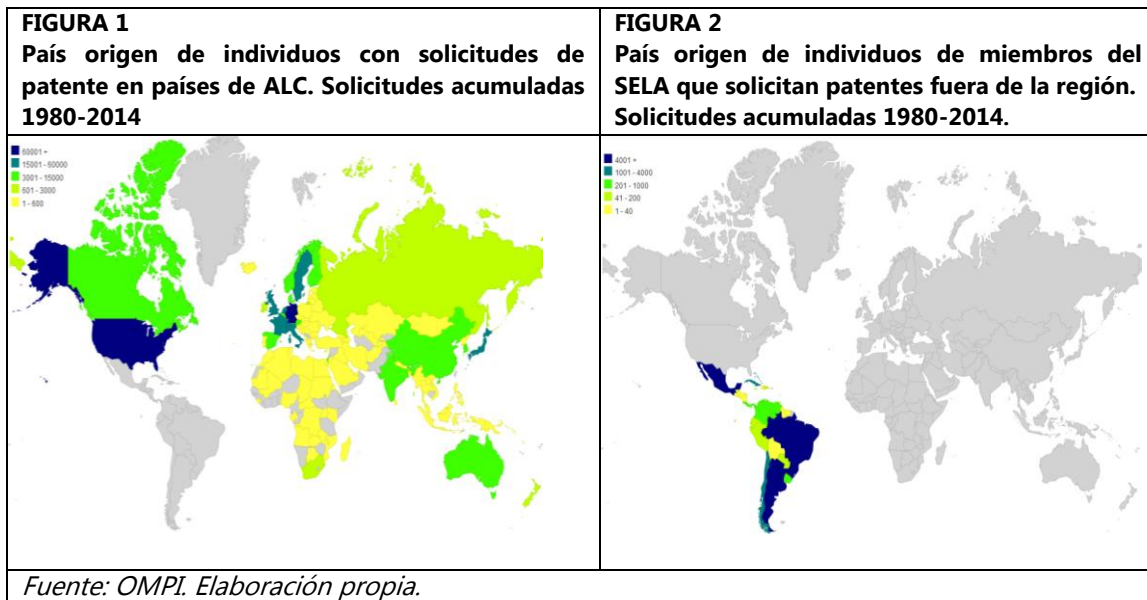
| FIGURA 1<br>País origen de individuos con solicitudes de patente en países de ALC. Solicitudes acumuladas 1980-2014 | FIGURA 2<br>País origen de individuos de miembros del SELA que solicitan patentes fuera de la región. Solicitudes acumuladas 1980-2014. |
|---|---|
| 60001 +<br>15001 - 60000<br>3001 - 15000<br>601 - 3000<br>1 - 600 | 4001 +<br>1001 - 4000<br>201 - 1000<br>41 - 200<br>1 - 40 |

Fuente: OMPI. Elaboración propia.